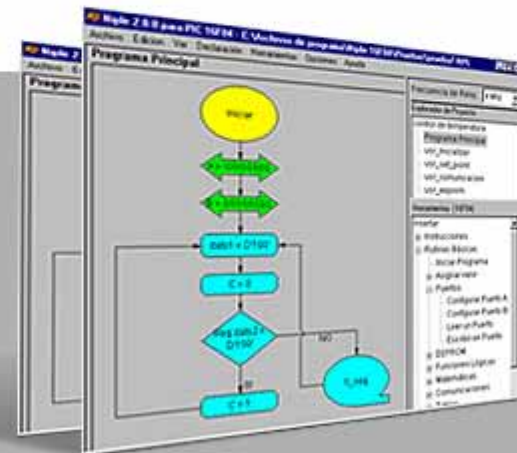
Niple 2.0.0 para PIC 16F84 - C:\Archivos de programa\Niple 16F84\Pruebas\proyecto\F.NPL

Archivo Edición Ver Declaración Herramientas Opciones Ayuda

Programa Principal

Iniciar

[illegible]

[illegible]

dato1 = D'100'

C = 0

¿Reg dato2 = D'100'

NO

SI

C = 1

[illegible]

Niple 2

Archivo E

Progra

Frecuencia de Reloj

Entornos de Proyecto

Control de temperatura

Programa Principal

Vector_interrupción

Vector_tmr0_portb

Vector_comunicaciones

Vector_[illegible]

Herramientas 16F84

Insertar

Instrucciones

Rutinas Básicas

Iniciar Programa

Asignar valor

Puertos

Configurar Puerto A

Configurar Puerto B

Leer un Puerto

Escribir un Puerto

EEPROM

Funciones Lógicas

Matemáticas

Comunicaciones

Tablas